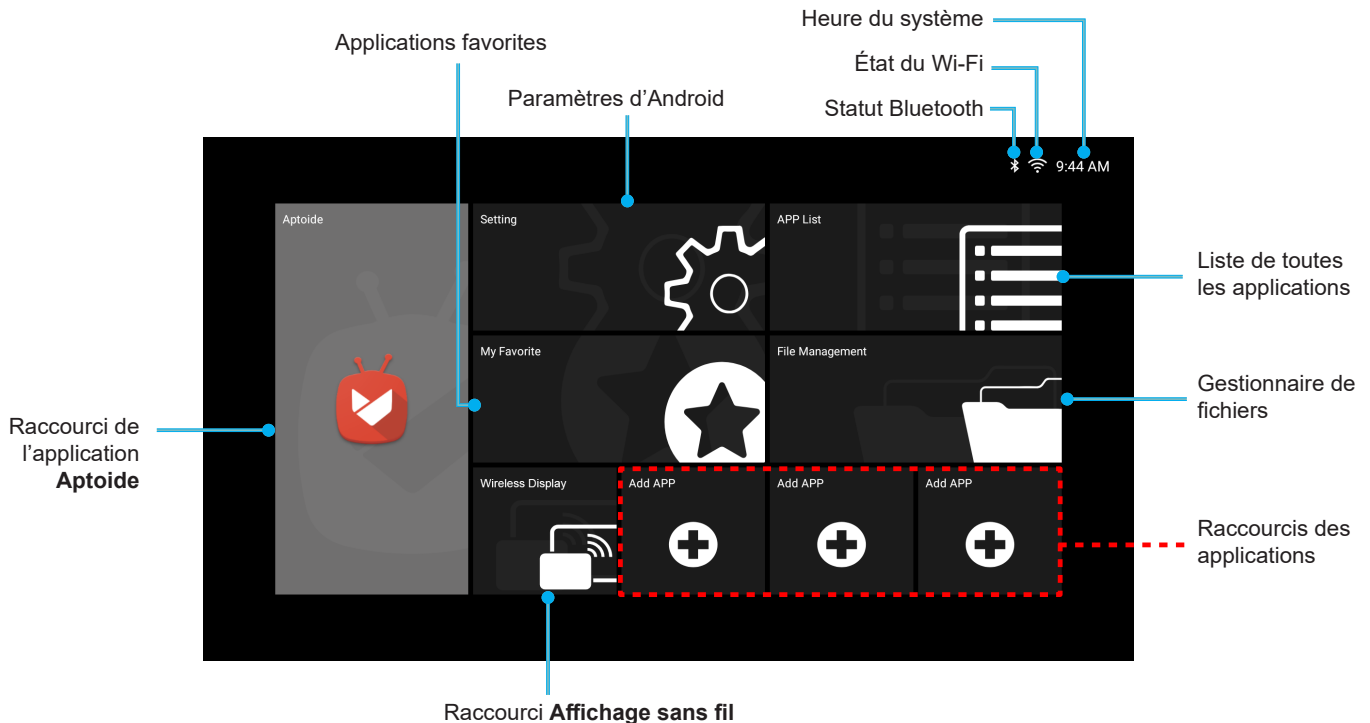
Heure du système

Applications favorites

État du Wi-Fi

Paramètres d'Android

Statut Bluetooth

9:44 AM

Aptoide

Setting

APP List

Liste de toutes les applications

My Favorite

File Management

Gestionnaire de fichiers

Raccourci de l'application **Aptoide**

Wireless Display

Add APP

Add APP

Add APP

Raccourcis des applications

Raccourci **Affichage sans fil**